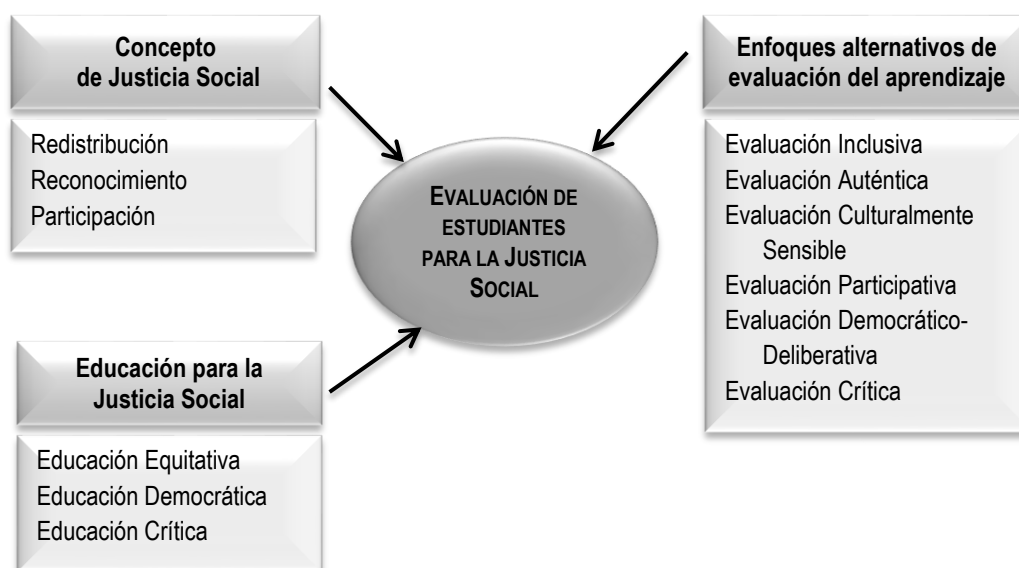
Concepto de Justicia Social

Redistribución
Reconocimiento
Participación

Enfoques alternativos de evaluación del aprendizaje

Evaluación Inclusiva
Evaluación Auténtica
Evaluación Culturalmente Sensible
Evaluación Participativa
Evaluación Democrático-Deliberativa
Evaluación Crítica

EVALUACIÓN DE ESTUDIANTES PARA LA JUSTICIA SOCIAL

Educación para la Justicia Social

Educación Equitativa
Educación Democrática
Educación Crítica